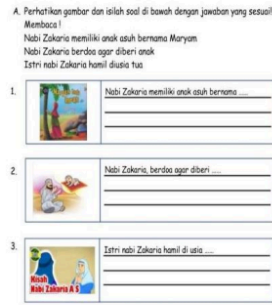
A. Perhatikan gambar dan isilah soal di bawah dengan jawaban yang sesuai!

Membaca!

Nabi Zakaria memiliki anak asuh bernama Maryam

Nabi Zakaria berdoa agar diberi anak

Istri nabi Zakaria hamil diusia tua

1. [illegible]

Nabi Zakaria memiliki anak asuh bernama .....

2. Nabi Zakaria, berdoa agar diberi .....

3. Kisah Nabi Zakaria A.S

Istri nabi Zakaria hamil di usia .....